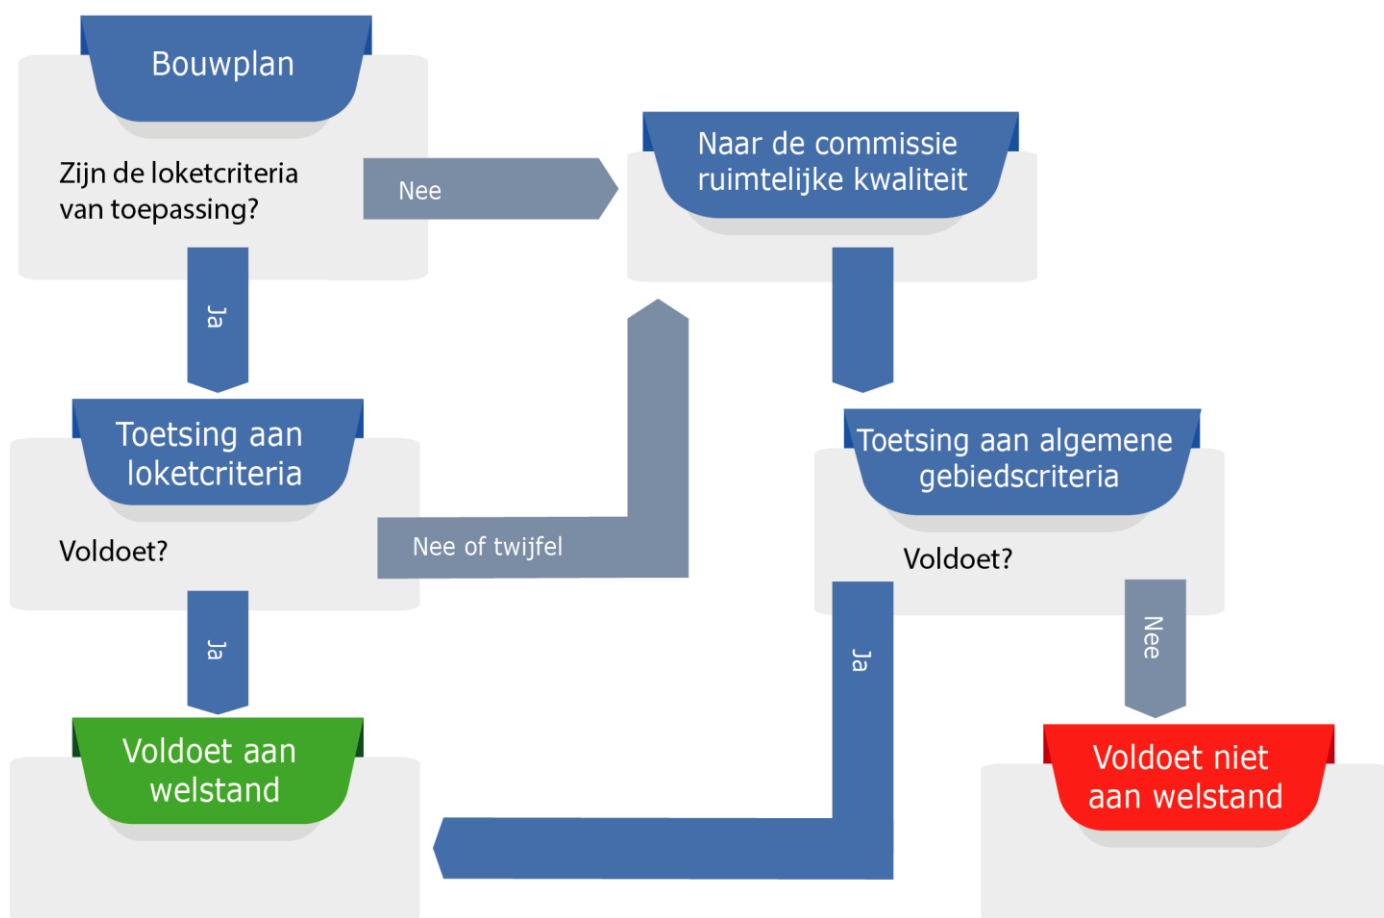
Bouwplan

Zijn de loketcriteria van toepassing?

Nee

Naar de commissie ruimtelijke kwaliteit

Ja

Toetsing aan loketcriteria

Voldoet?

Nee of twijfel

Toetsing aan algemene gebiedscriteria

Voldoet?

Ja

Ja

Nee

Voldoet aan welstand

Voldoet niet aan welstand